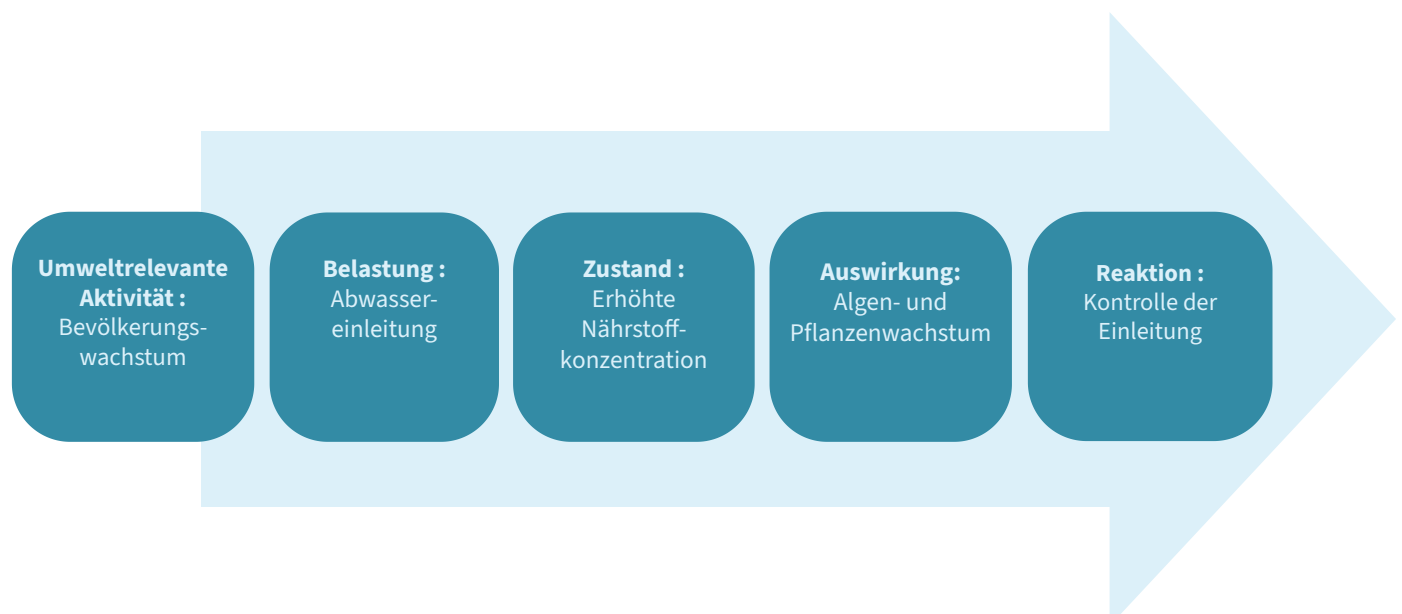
Umweltrelevante Aktivität : Bevölkerungswachstum

Belastung : Abwassereinleitung

Zustand : Erhöhte Nährstoffkonzentration

Auswirkung: Algen- und Pflanzenwachstum

Reaktion : Kontrolle der Einleitung